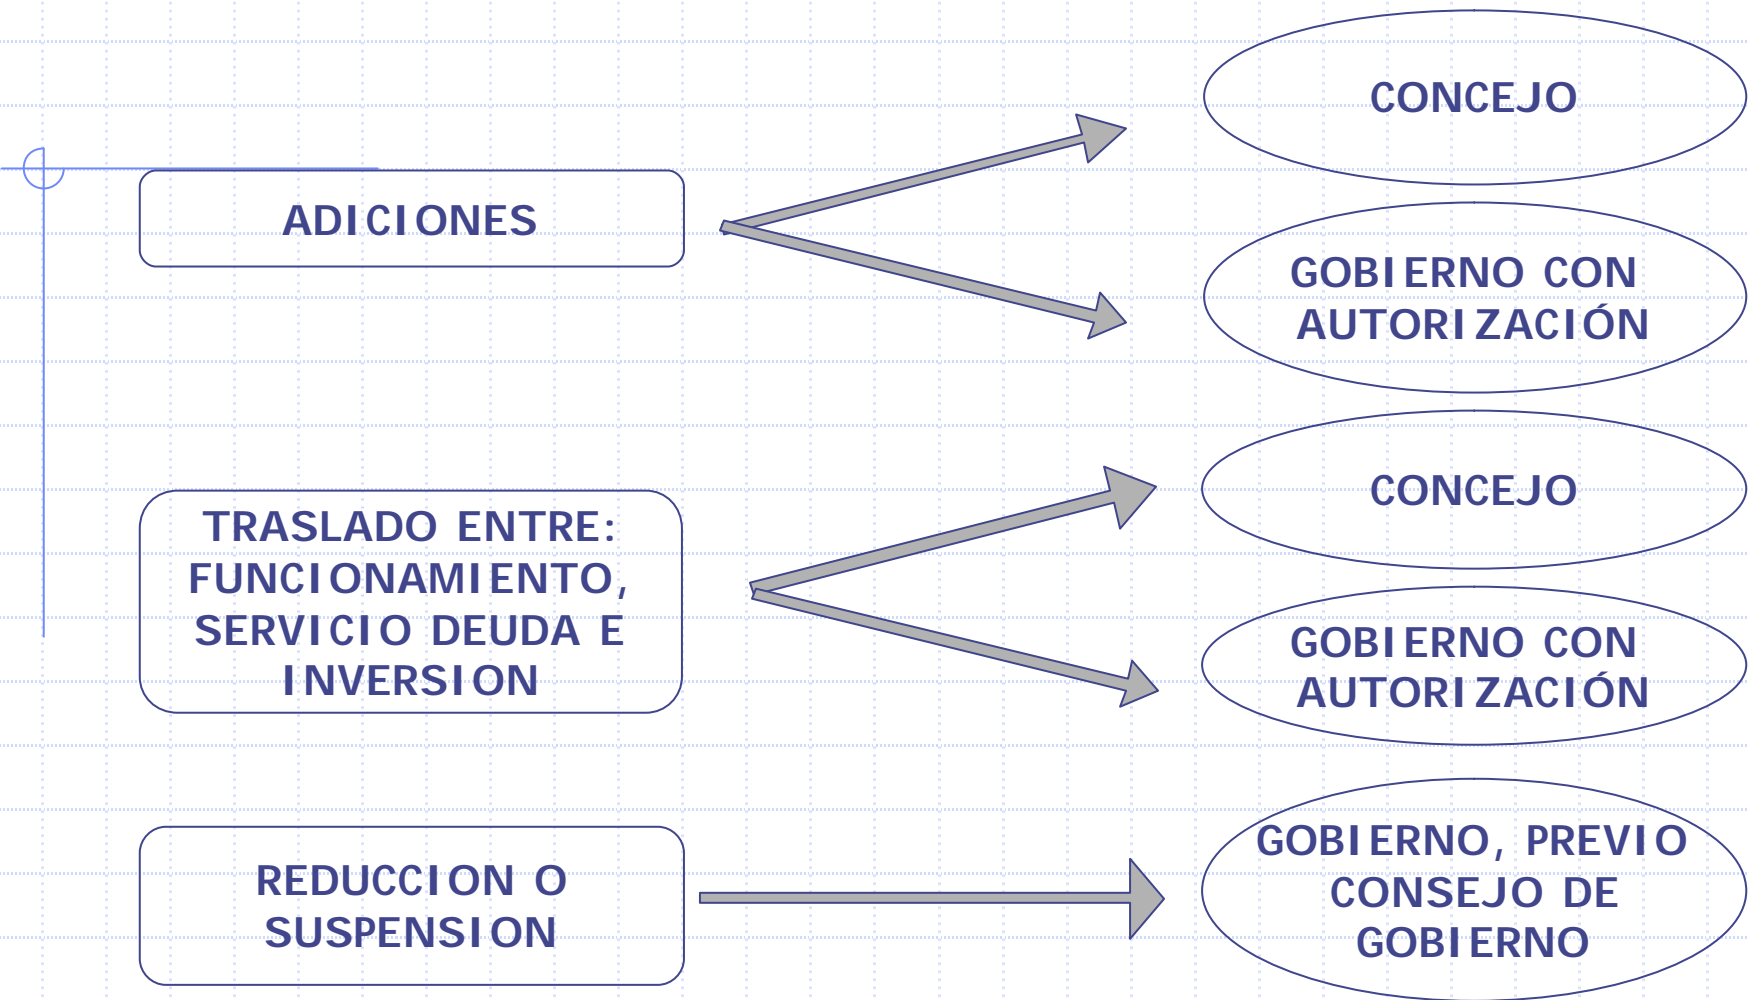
ADICIONES

CONCEJO

GOBIERNO CON AUTORIZACIÓN

TRASLADO ENTRE: FUNCIONAMIENTO, SERVICIO DEUDA E INVERSION

CONCEJO

GOBIERNO CON AUTORIZACIÓN

REDUCCION O SUSPENSION

GOBIERNO, PREVIO CONSEJO DE GOBIERNO